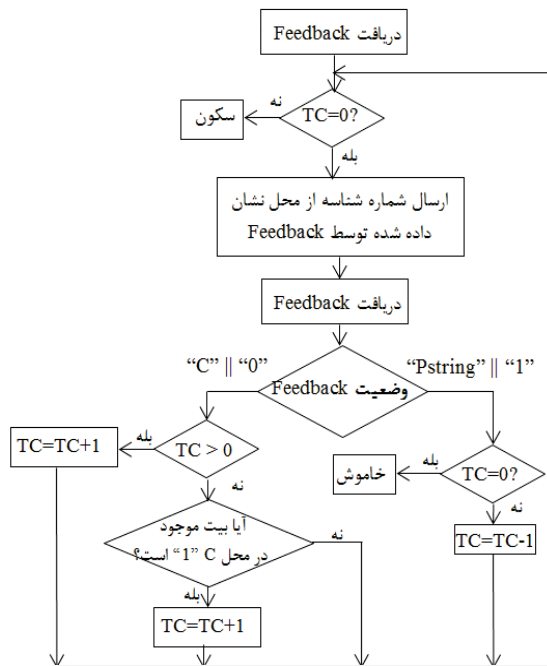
دریافت Feedback

TC=0?

نه

سکون

بله

ارسال شماره شناسه از محل نشان داده شده توسط Feedback

دریافت Feedback

“C” || “0”

“Pstring” || “1”

وضعیت Feedback

TC=TC+1

بله

TC > 0

نه

بله

خاموش

TC=0?

نه

TC=TC-1

آیا بیت موجود در محل C “1” است؟

نه

بله

TC=TC+1